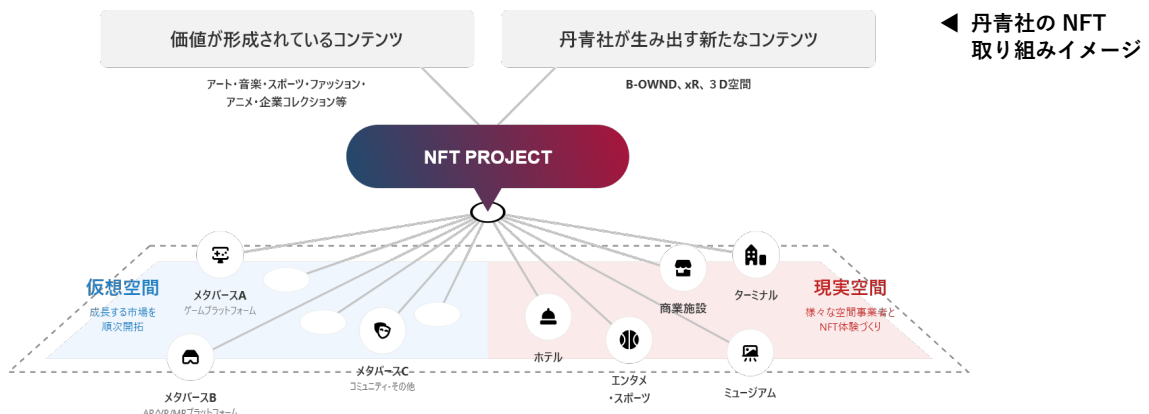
◀ 丹青社の NFT 取り組みイメージ

価値が形成されているコンテンツ

アート・音楽・スポーツ・ファッション・アニメ・企業コレクション等

丹青社が生み出す新たなコンテンツ

B-OWND、xR、３D空間

NFT PROJECT

仮想空間
成長する市場を順次開拓

メタバースA
ゲームプラットフォーム

メタバースB
AR/VR/MRプラットフォーム

メタバースC
コミュニティ・その他

ホテル

エンタメ・スポーツ

商業施設

ターミナル

ミュージアム

現実空間
様々な空間事業者とNFT体験づくり